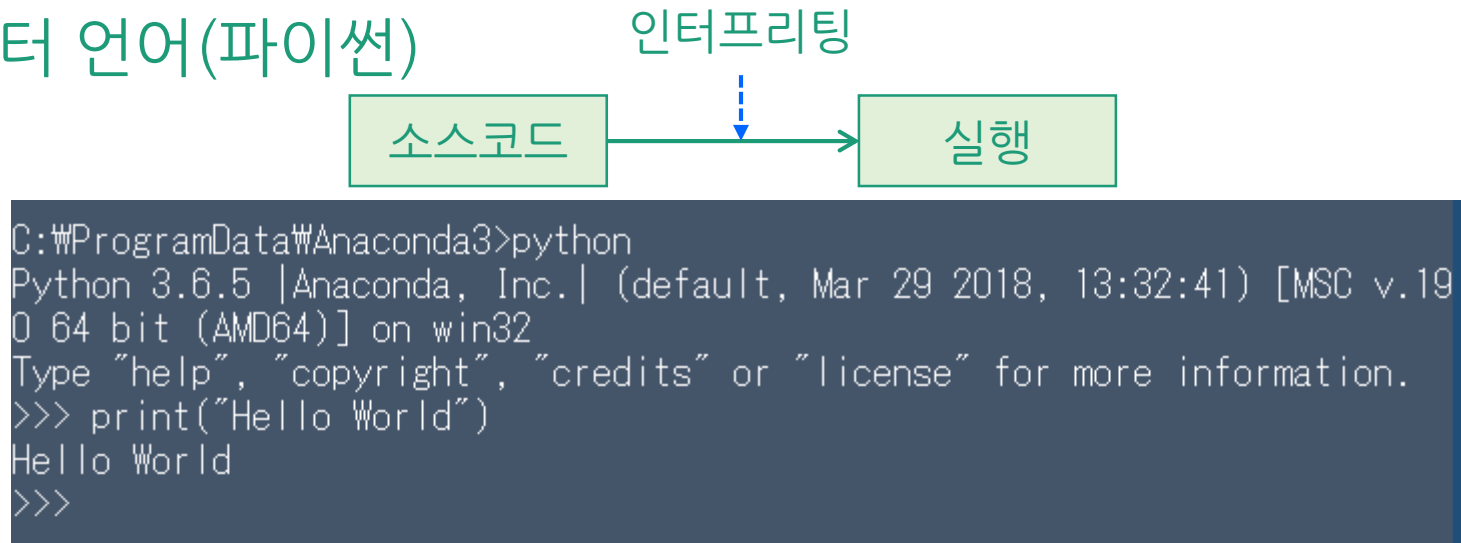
터 언어(파이썬)

인터프리팅

소스코드

실행

C:₩ProgramData₩Anaconda3>python
Python 3.6.5 |Anaconda, Inc.| (default, Mar 29 2018, 13:32:41) [MSC v.1900 64 bit (AMD64)] on win32
Type "help", "copyright", "credits" or "license" for more information.
>>> print("Hello World")
Hello World
>>>